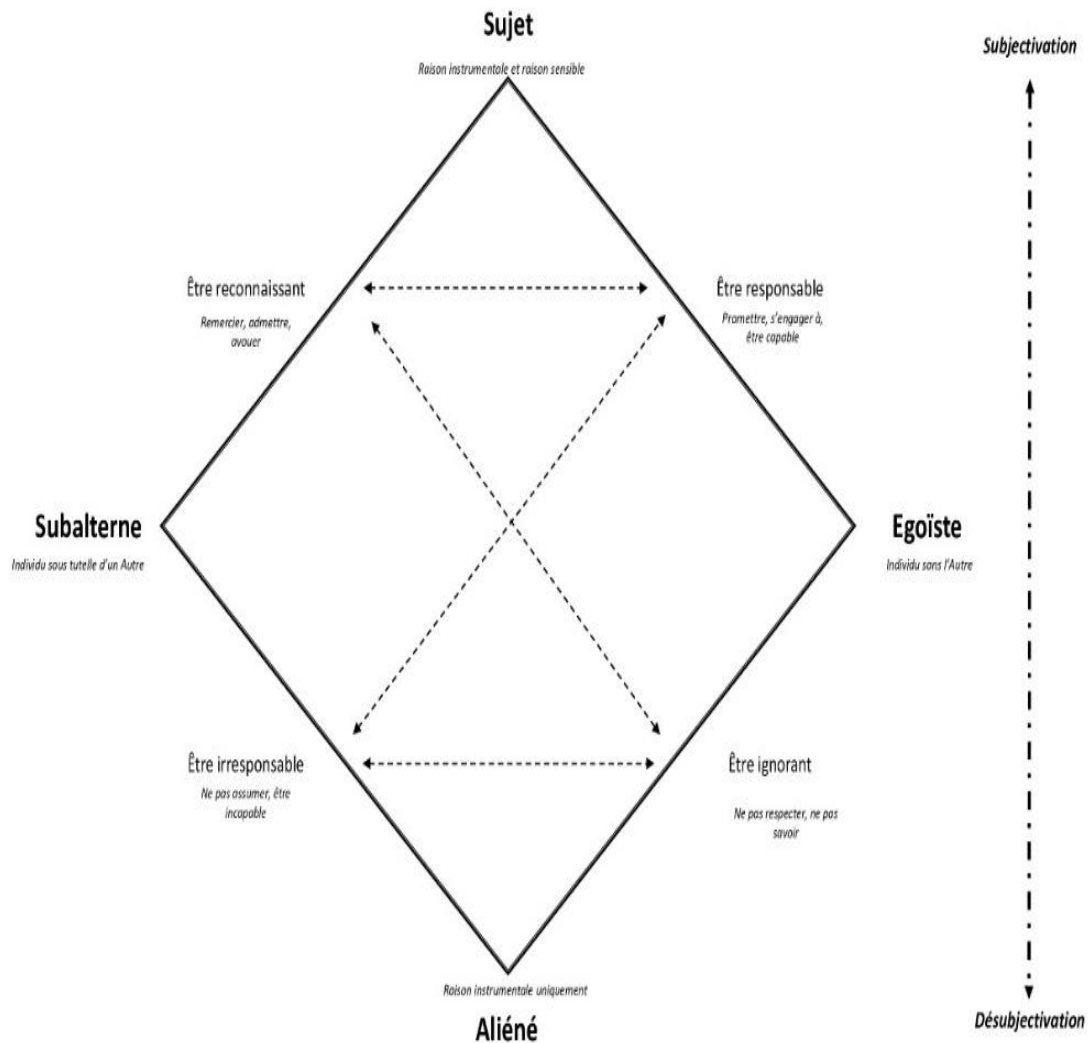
Sujet

Raison instrumentale et raison sensible

Subjectivation

Être reconnaissant

Remercier, admettre, avouer

Être responsable

Promettre, s'engager à, être capable

Subalterne

Individu sous tutelle d'un Autre

Egoïste

Individu sans l'Autre

Être irresponsable

Ne pas assumer, être incapable

Être ignorant

Ne pas respecter, ne pas savoir

Raison instrumentale uniquement

Aliéné

Désubjectivation